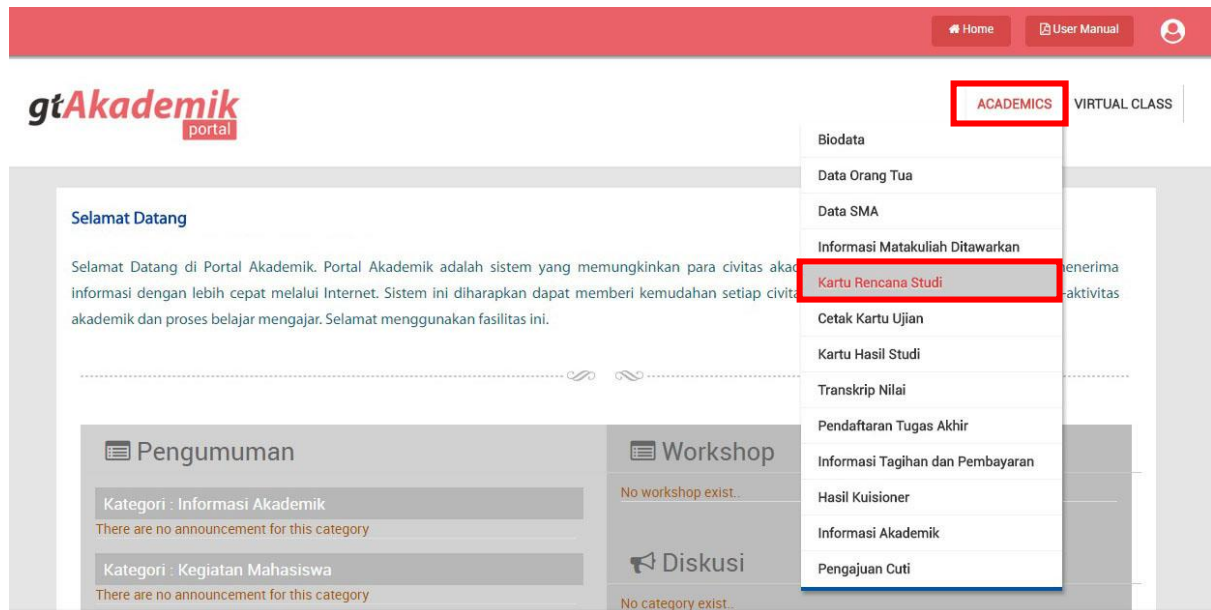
Home User Manual

gtAkademik portal

ACADEMICS VIRTUAL CLASS

Biodata
Data Orang Tua
Data SMA
Informasi Matakuliah Ditawarkan
Kartu Rencana Studi
Cetak Kartu Ujian
Kartu Hasil Studi
Transkrip Nilai
Pendaftaran Tugas Akhir
Informasi Tagihan dan Pembayaran
Hasil Kuisioner
Informasi Akademik
Pengajuan Cuti

Selamat Datang

Selamat Datang di Portal Akademik. Portal Akademik adalah sistem yang memungkinkan para civitas akad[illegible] enerima informasi dengan lebih cepat melalui Internet. Sistem ini diharapkan dapat memberi kemudahan setiap civita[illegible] aktivitas akademik dan proses belajar mengajar. Selamat menggunakan fasilitas ini.

Pengumuman

Kategori : Informasi Akademik
There are no announcement for this category

Kategori : Kegiatan Mahasiswa
There are no announcement for this category

Workshop
No workshop exist..

Diskusi
No category exist..